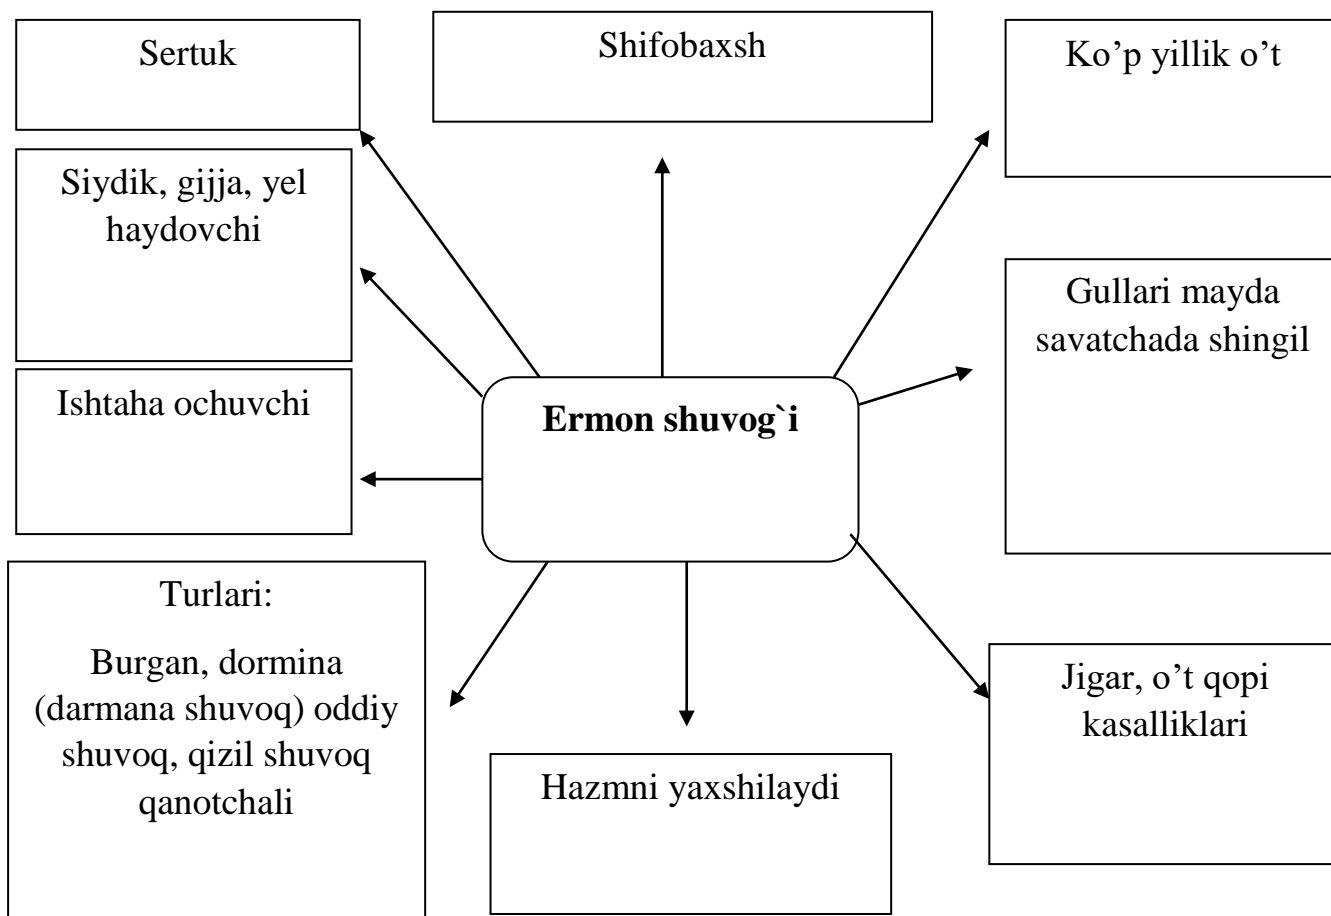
Sertuk

Shifobaxsh

Ko’p yillik o’t

Siydik, gijja, yel haydovchi

Gullari mayda savatchada shingil

Ishtaha ochuvchi

**Ermon shuvog`i**

Turlari:

Burgan, dormina (darmana shuvoq) oddiy shuvoq, qizil shuvoq qanotchali

Jigar, o’t qopi kasalliklari

Hazmni yaxshilaydi